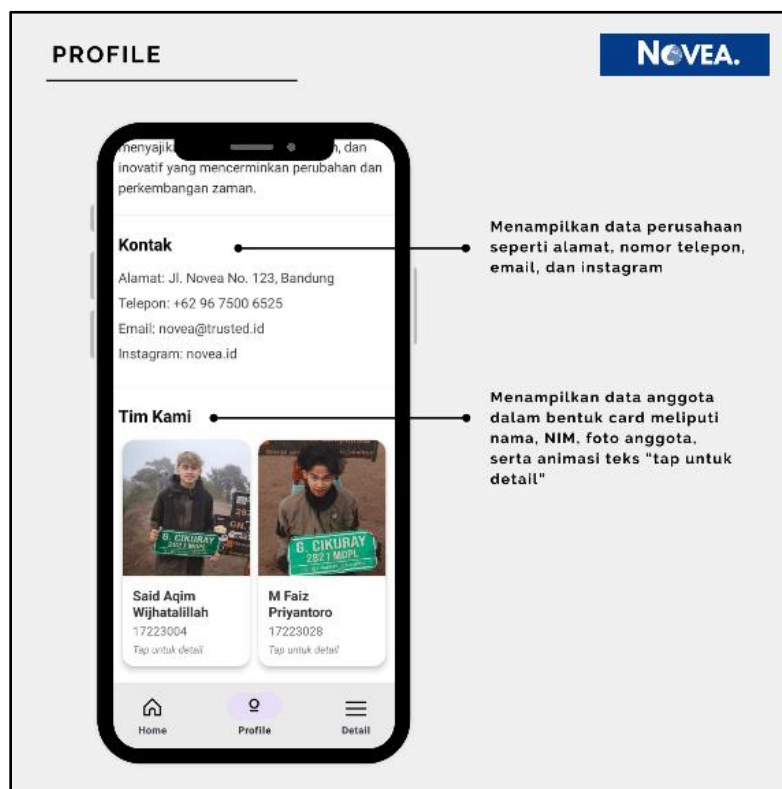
PROFILE

NOVEA.

menyajik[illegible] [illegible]n, dan inovatif yang mencerminkan perubahan dan perkembangan zaman.

Kontak

Alamat: Jl. Novea No. 123, Bandung
Telepon: +62 96 7500 6525
Email: novea@trusted.id
Instagram: novea.id

Tim Kami

G. CIKURAY 2821 MDPL

Said Aqim Wijhatalillah
17223004
Tap untuk detail

G. CIKURAY 2821 MDPL

M Faiz Priyantoro
17223028
Tap untuk detail

Home
Profile
Detail

Menampilkan data perusahaan seperti alamat, nomor telepon, email, dan instagram

Menampilkan data anggota dalam bentuk card meliputi nama, NIM, foto anggota, serta animasi teks "tap untuk detail"